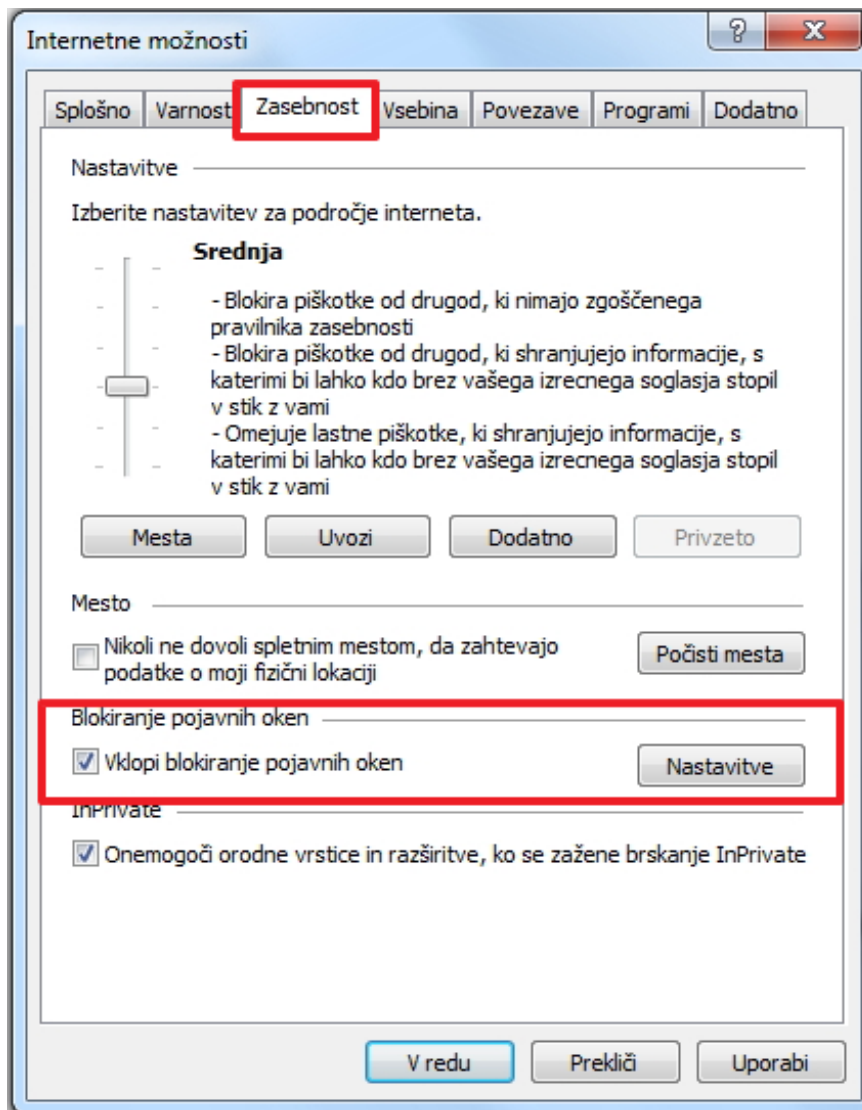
Internetne možnosti

?
X

Splošno | Varnost | Zasebnost | Vsebina | Povezave | Programi | Dodatno

Nastavitve

Izberite nastavitev za področje interneta.

Srednja

- Blokira piškotke od drugod, ki nimajo zgoščenega pravilnika zasebnosti
- Blokira piškotke od drugod, ki shranjujejo informacije, s katerimi bi lahko kdo brez vašega izrecnega soglasja stopil v stik z vami
- Omejuje lastne piškotke, ki shranjujejo informacije, s katerimi bi lahko kdo brez vašega izrecnega soglasja stopil v stik z vami

Mesta
Uvozi
Dodatno
Privzeto

Mesto

Nikoli ne dovoli spletnim mestom, da zahtevajo podatke o moji fizični lokaciji

Počisti mesta

Blokiranje pojavnih oken

Vklopi blokiranje pojavnih oken

Nastavitve

InPrivate

Onemogoči orodne vrstice in razširitve, ko se zažene brskanje InPrivate

V redu
Prekliči
Uporabi